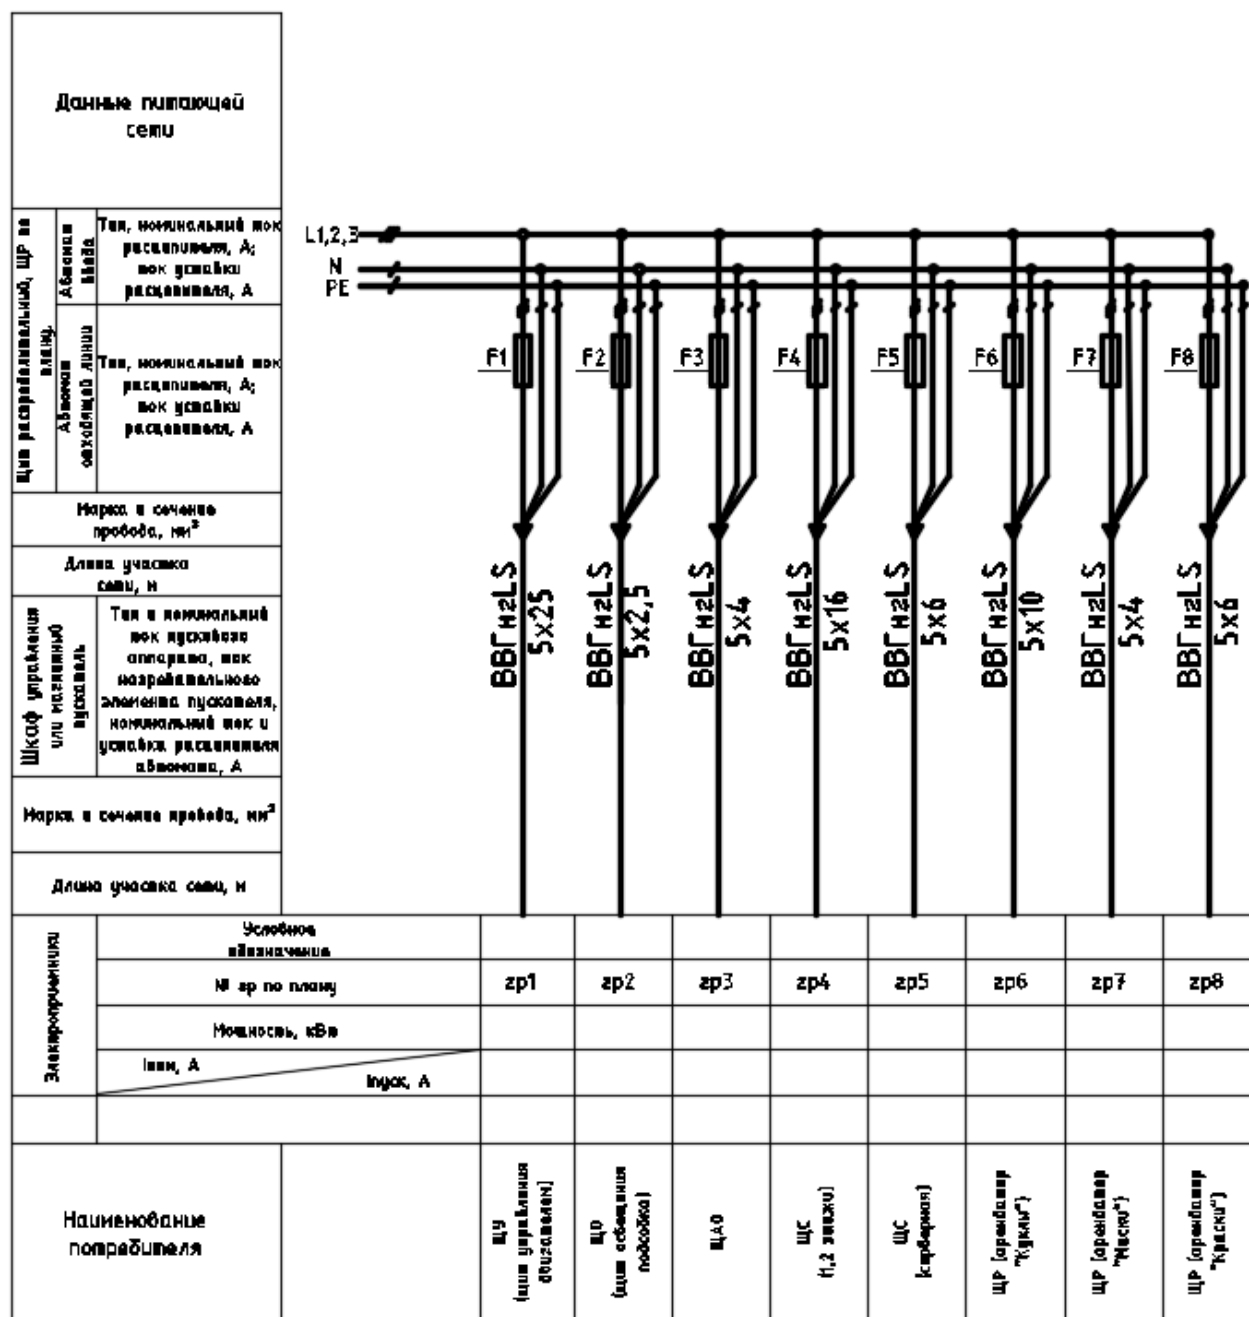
Данные питающей сети

Щит распределительный, ЩР по плану

Автомат ввода

Тип, номинальный ток расцепителя, А; ток уставки расцепителя, А

Автомат отходящей линии

Тип, номинальный ток расцепителя, А; ток уставки расцепителя, А

Марка и сечение провода, мм²

Длина участка сети, м

Шкаф управления или магнитный пускатель

Тип и номинальный ток пускового аппарата, ток нагревательного элемента пускателя, номинальный ток и уставка расцепителя автомата, А

Марка и сечение провода, мм²

Длина участка сети, м

L1,2,3
N
PE

F1
F2
F3
F4
F5
F6
F7
F8

ВВГнгLS 5x25
ВВГнгLS 5x2,5
ВВГнгLS 5x4
ВВГнгLS 5x16
ВВГнгLS 5x6
ВВГнгLS 5x10
ВВГнгLS 5x4
ВВГнгLS 5x6

Электроприемники

| Условное обозначение | | | | | | | | |
|---|---|---|---|---|---|---|---|---|
| № гр по плану | гр1 | гр2 | гр3 | гр4 | гр5 | гр6 | гр7 | гр8 |
| Мощность, кВт | | | | | | | | |
| Iном, А / Iпуск, А | | | | | | | | |

Наименование потребителя

ЩУ (щит управления двигателем)
ЩР (щит освещения подвала)
ЩАО
ЩС (1,2 этажи)
ЩС (серверная)
ЩР (арендатор "Куклы")
ЩР (арендатор "Маски")
ЩР (арендатор "Краски")